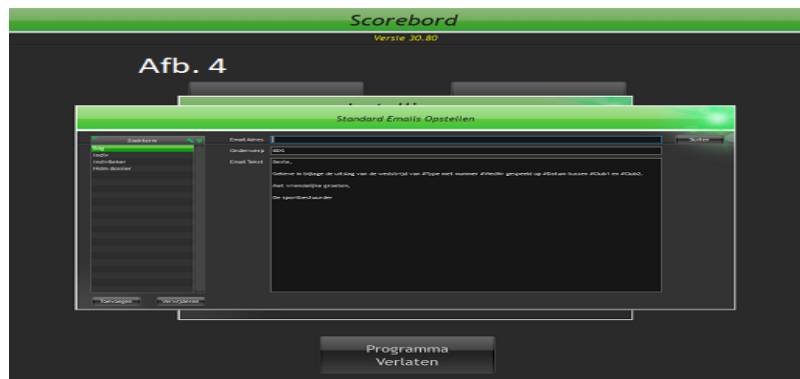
Scorebord

Versie 30.80

Afb. 4

Standard Emails Opstellen

Zoekterm

Bsg
Indiv
Indiv/Beker
Holm Beoner

Toevoegen
Verwijderen

Email Adres

Onderwerp BSG

Email Tekst

Beste,

Gelieve in bijlage de uitslag van de wedstrijd van #Type met nummer #WedNr gespeeld op #Datum tussen #Club1 en #Club2.

Met vriendelijke groeten,

De sportbestuurder

Sluiten

Programma Verlaten